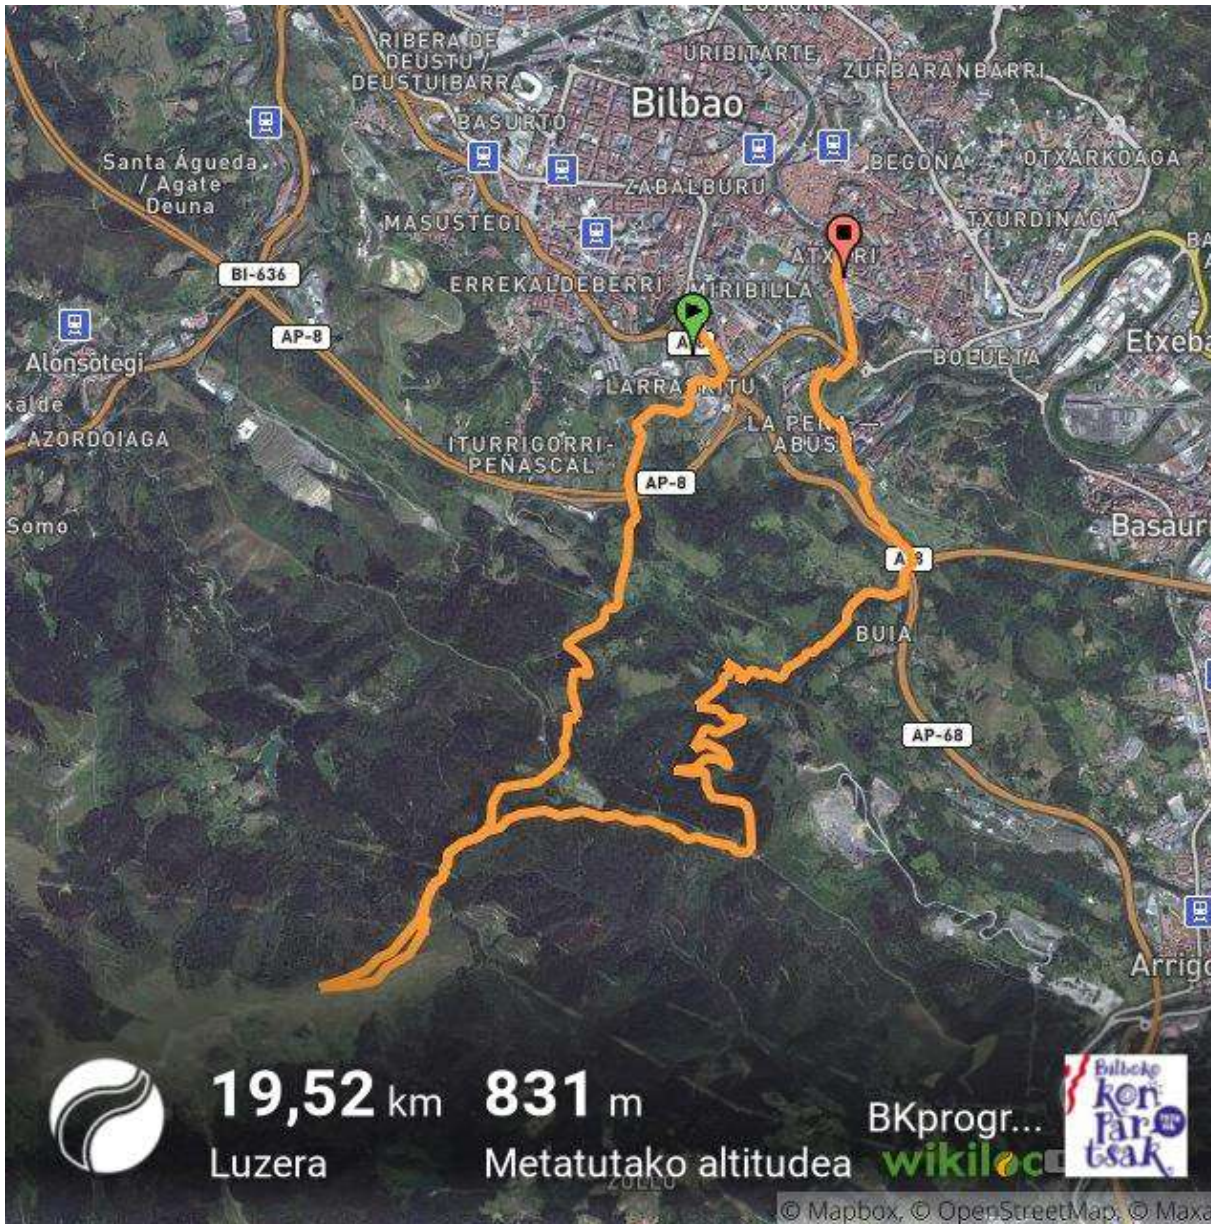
RIBERA DE DEUSTU / DEUSTUIBARRA
URIBITARTE
ZURBARANBARRI
Bilbao
BASURTO
Santa Águeda / Agate Deuna
BEGOÑA
OTXARKOAGA
ZABALBURU
MASUSTEGI
TXURDINAGA
BI-636
ATXURI
ERREKALDEBERRI
MIRIBILLA
AP-8
Alonsotegi
BOLUETA
Etxeba
LARRASKITU
kalde
AZORDOIAGA
ITURRIGORRI-PEÑASCAL
LA PEÑA ABUSU
AP-8
Somo
Basaur
A-8
BUIA
AP-68
Arrig
19,52 km
Luzera
831 m
Metatutako altitudea
BKprogr...
wikiloc
Bilboko konpartsak
ZOLLO
© Mapbox, © OpenStreetMap, © Maxa